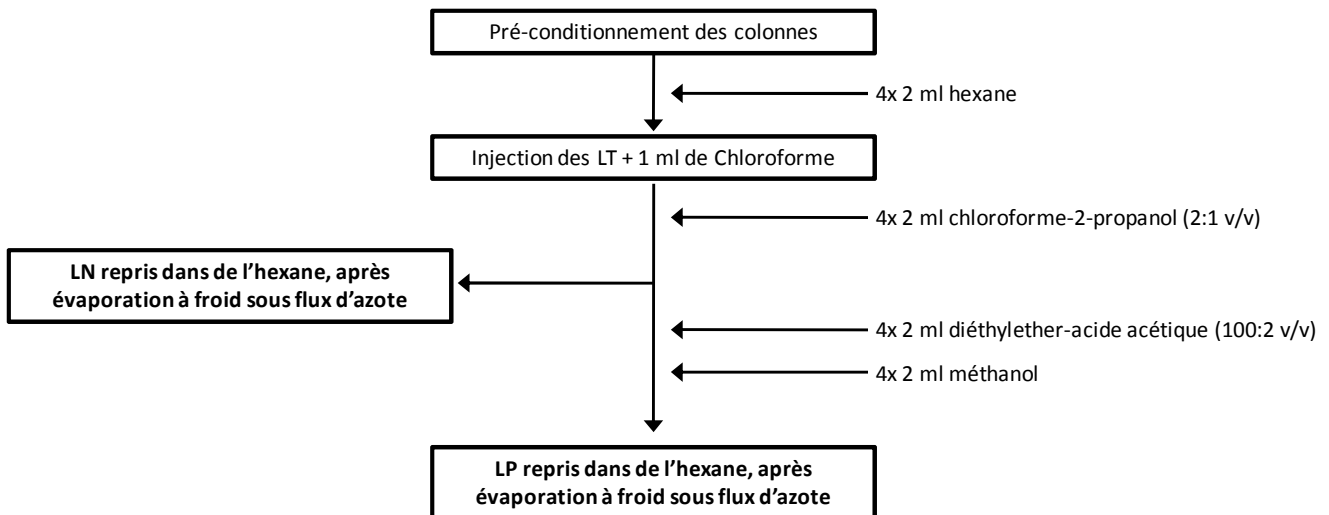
Pré-conditionnement des colonnes

4x 2 ml hexane

Injection des LT + 1 ml de Chloroforme

4x 2 ml chloroforme-2-propanol (2:1 v/v)

LN repris dans de l'hexane, après évaporation à froid sous flux d'azote

4x 2 ml diéthylether-acide acétique (100:2 v/v)

4x 2 ml méthanol

LP repris dans de l'hexane, après évaporation à froid sous flux d'azote